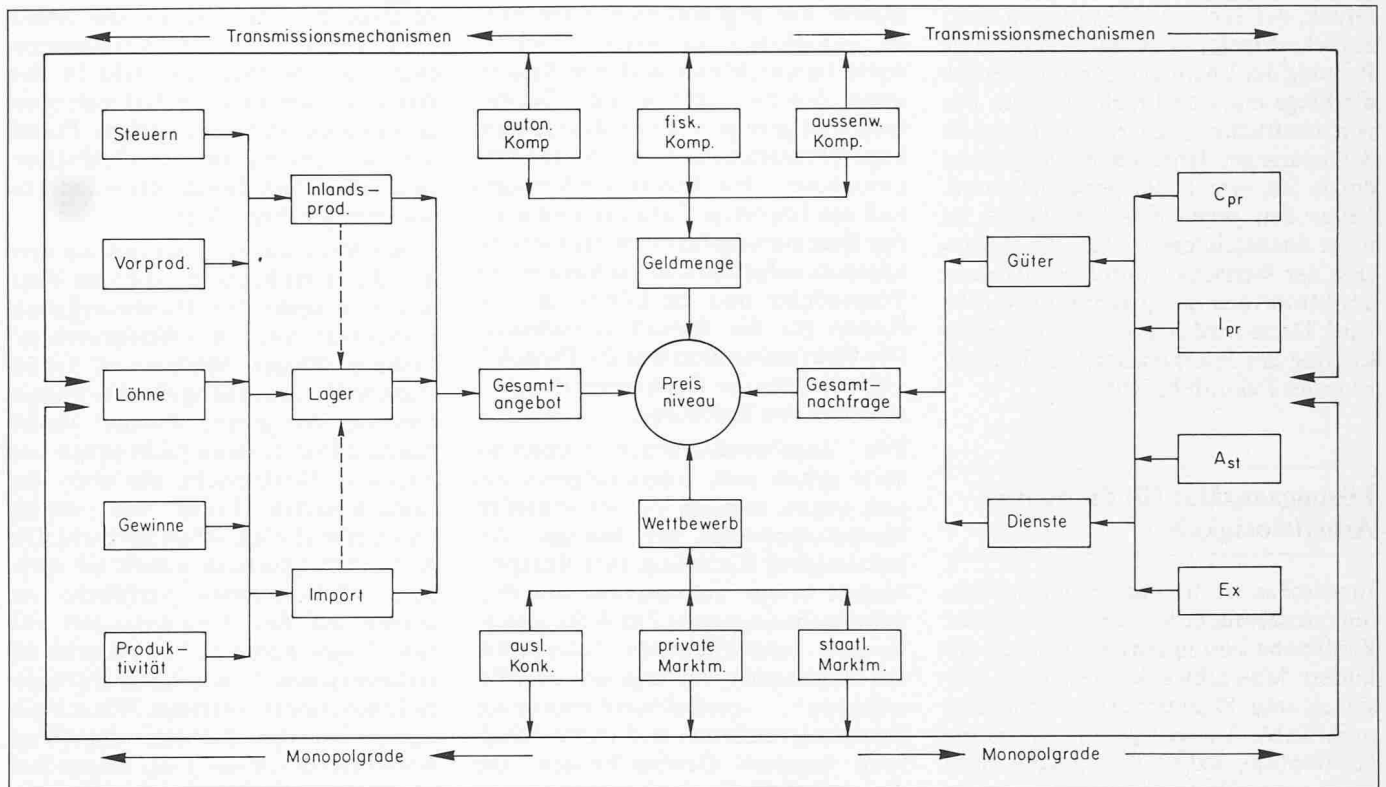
Transmissionsmechanismen

Transmissionsmechanismen

Steuern

Vorprod.

Löhne

Gewinne

Produktivität

Inlandsprod.

Lager

Import

auton. Komp

fisk. Komp.

aussenw. Komp.

Geldmenge

Gesamtangebot

Preis niveau

Gesamtnachfrage

Wettbewerb

ausl. Konk.

private Marktm.

staatl. Marktm.

Güter

Dienste

$C_{pr}$

$I_{pr}$

$A_{st}$

Ex

Monopolgrade

Monopolgrade